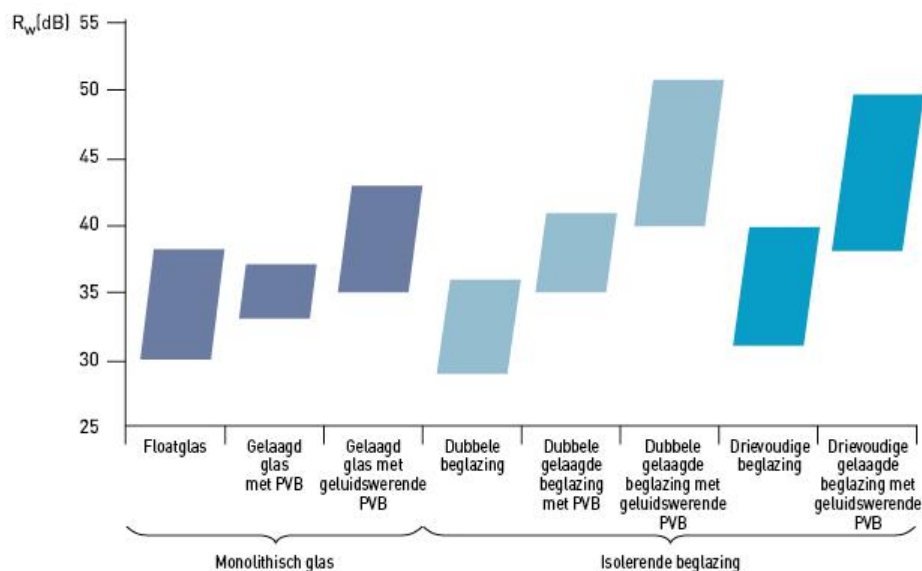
$R_w$ [dB]

55
50
45
40
35
30
25

Floatglas
Gelaagd glas met PVB
Gelaagd glas met geluidswerende PVB
Dubbele beglazing
Dubbele gelaagde beglazing met PVB
Dubbele gelaagde beglazing met geluidswerende PVB
Drievoudige beglazing
Drievoudige gelaagde beglazing met geluidswerende PVB

Monolithisch glas
Isolerende beglazing